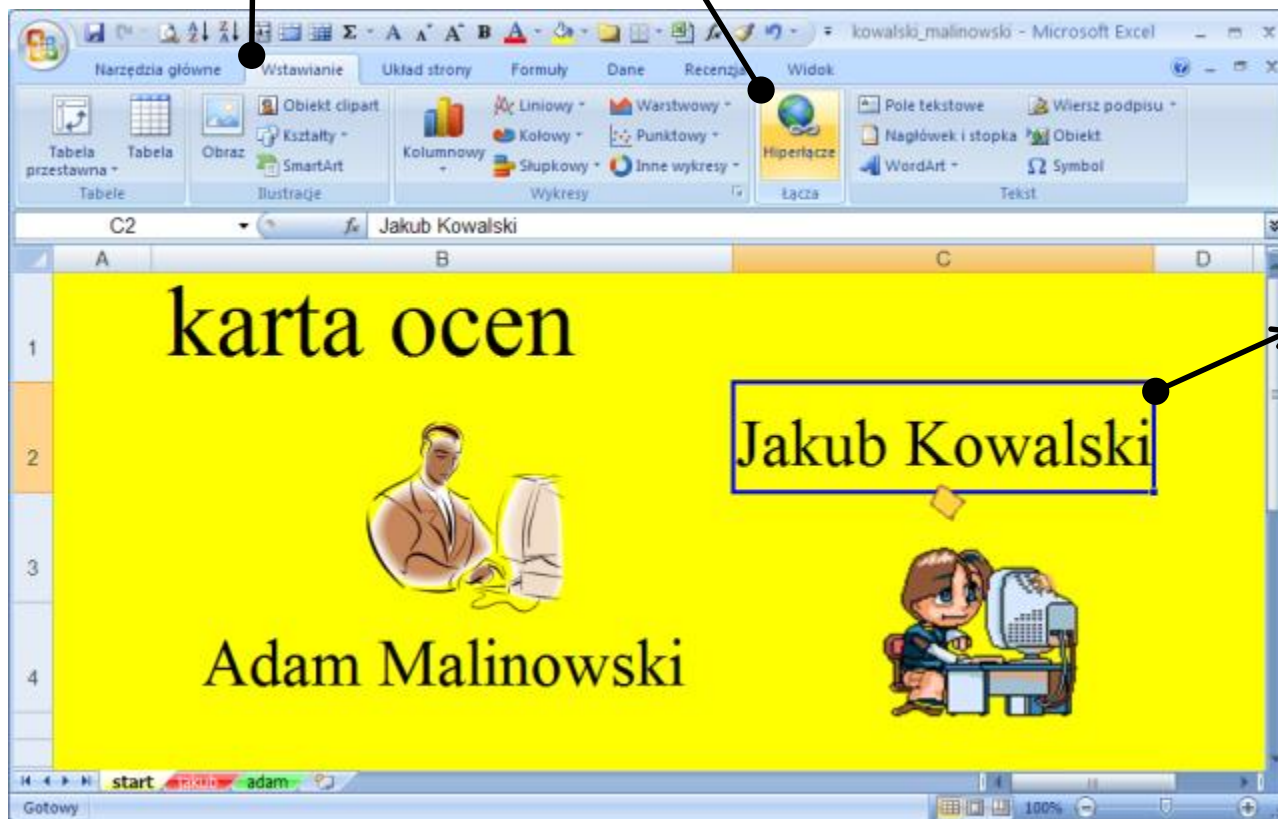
kowalski_malinowski - Microsoft Excel

Narzędzia główne
Wstawianie
Układ strony
Formuły
Dane
Recenzja
Widok

Tabela przestawna
Tabela
Tabele
Obraz
Obiekt clipart
Kształty
SmartArt
Ilustracje
Kolumnowy
Liniowy
Kołowy
Słupkowy
Warstwowy
Punktowy
Inne wykresy
Wykresy
Hiperłącze
Łącza
Pole tekstowe
Nagłówek i stopka
WordArt
Wiersz podpisu
Obiekt
Symbol
Tekst

C2
$f_x$ Jakub Kowalski

A
B
C
D

1
2
3
4

karta ocen

Jakub Kowalski

Adam Malinowski

start
jakub
adam

Gotowy
100%